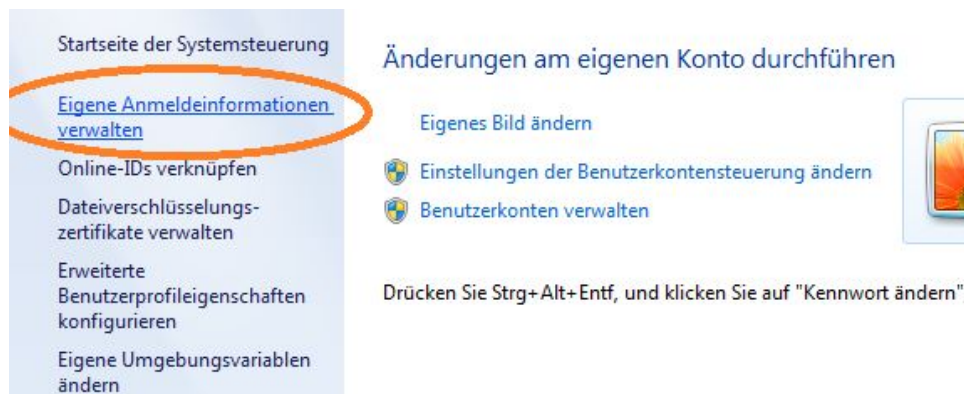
Startseite der Systemsteuerung

Eigene Anmeldeinformationen verwalten

Online-IDs verknüpfen

Dateiverschlüsselungszertifikate verwalten

Erweiterte Benutzerprofileigenschaften konfigurieren

Eigene Umgebungsvariablen ändern

Änderungen am eigenen Konto durchführen

Eigenes Bild ändern

Einstellungen der Benutzerkontensteuerung ändern

Benutzerkonten verwalten

Drücken Sie Strg+Alt+Entf, und klicken Sie auf "Kennwort ändern".